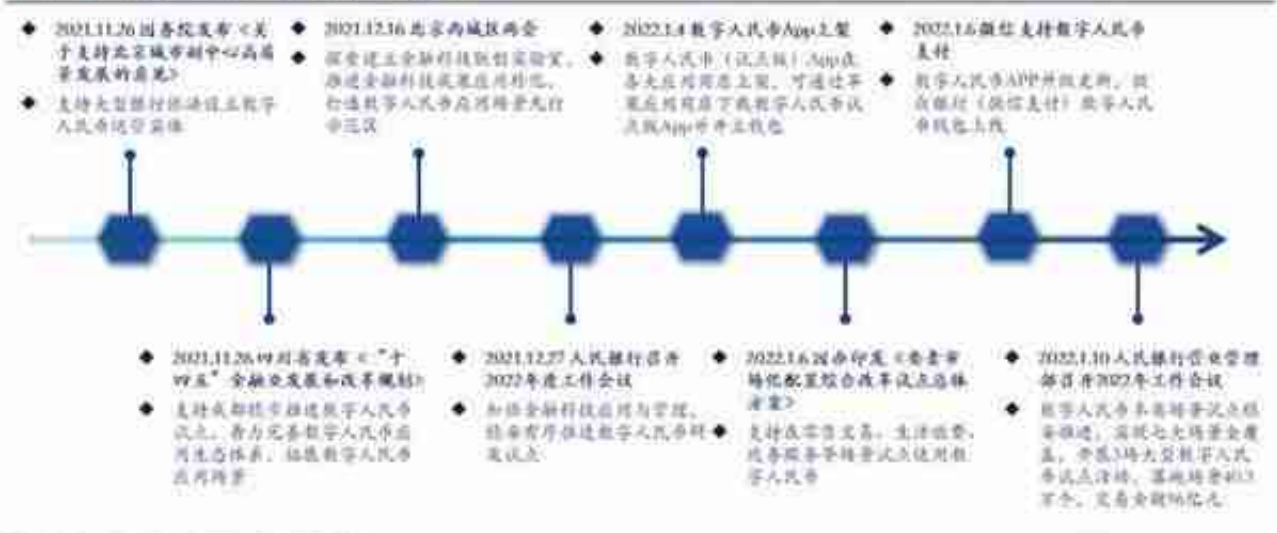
◆ 2021.11.26 国务院发布《关于支持北京城市副中心高质量发展的意见》

◆ 支持大型银行推进设立数字人民币运营实体

◆ 2021.12.16 北京西城区两会

◆ 探索建立金融科技监管实验室，推进金融科技成果应用转化，打造数字人民币应用场景先行示范区

◆ 2022.1.4 数字人民币App上架

◆ 数字人民币（试点版）App在各大应用商店上架，可通过苹果应用商店下载数字人民币试点版App并开立钱包

◆ 2022.1.6 微信支持数字人民币支付

◆ 数字人民币APP开放更新，接入微信（微信支付）数字人民币钱包上线

◆ 2021.11.26 四川省发布《"十四五"金融业发展和改革规划》

◆ 支持成都稳步推进数字人民币试点，着力完善数字人民币应用生态体系，拓展数字人民币应用场景

◆ 2021.12.27 人民银行召开2022年度工作会议

◆ 加快金融科技应用与管理，稳妥有序推进数字人民币研发试点

◆ 2022.1.6 国办印发《要素市场化配置综合改革试点总体方案》

◆ 支持在零售交易、生活缴费、政务服务等场景试点使用数字人民币

◆ 2022.1.10 人民银行营业管理部召开2022年工作会议

◆ 数字人民币冬奥场景试点稳妥推进，实现七大场景全覆盖，开展3场大型数字人民币试点活动，落地场景40.3万个，交易金额96亿元